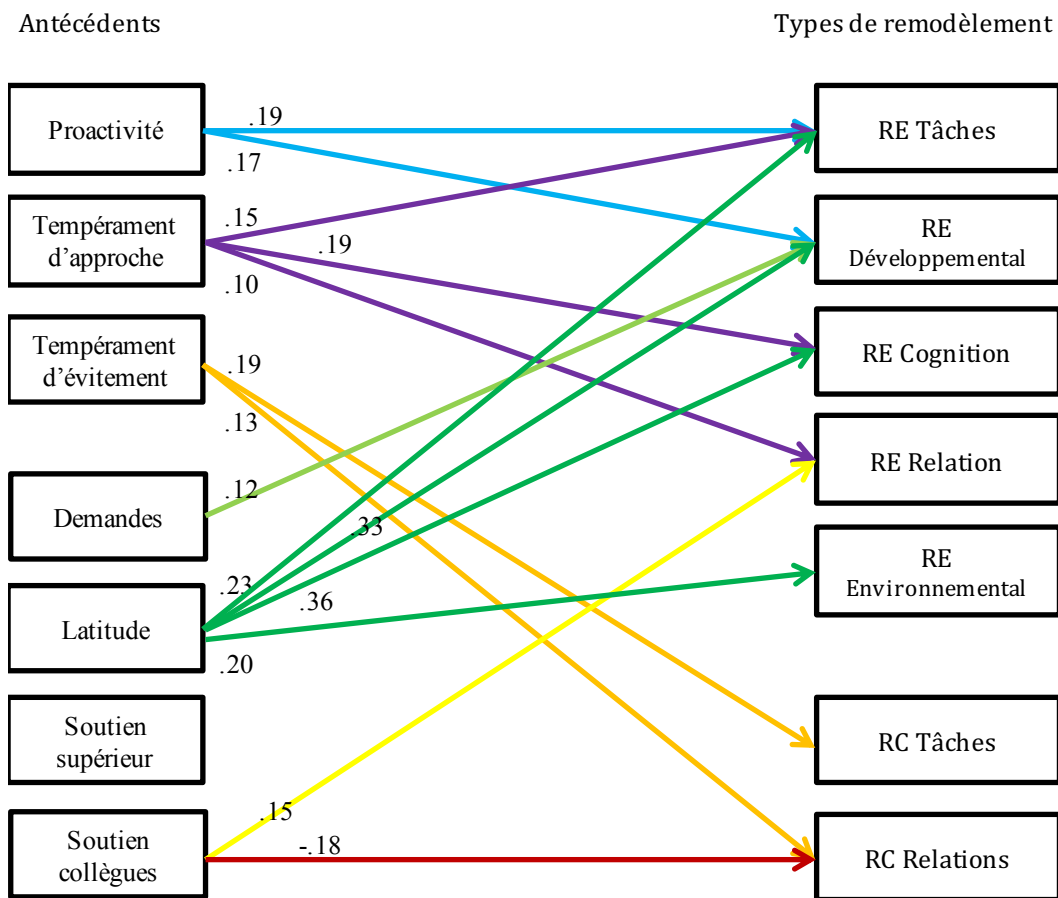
Antécédents

Types de remodèlement

Proactivité

.19

.17

Tempérament d'approche

.15

.19

.10

Tempérament d'évitement

.19

.13

Demandes

.12

.33

Latitude

.23

.36

.20

Soutien supérieur

Soutien collègues

.15

-.18

RE Tâches

RE Développemental

RE Cognition

RE Relation

RE Environnemental

RC Tâches

RC Relations